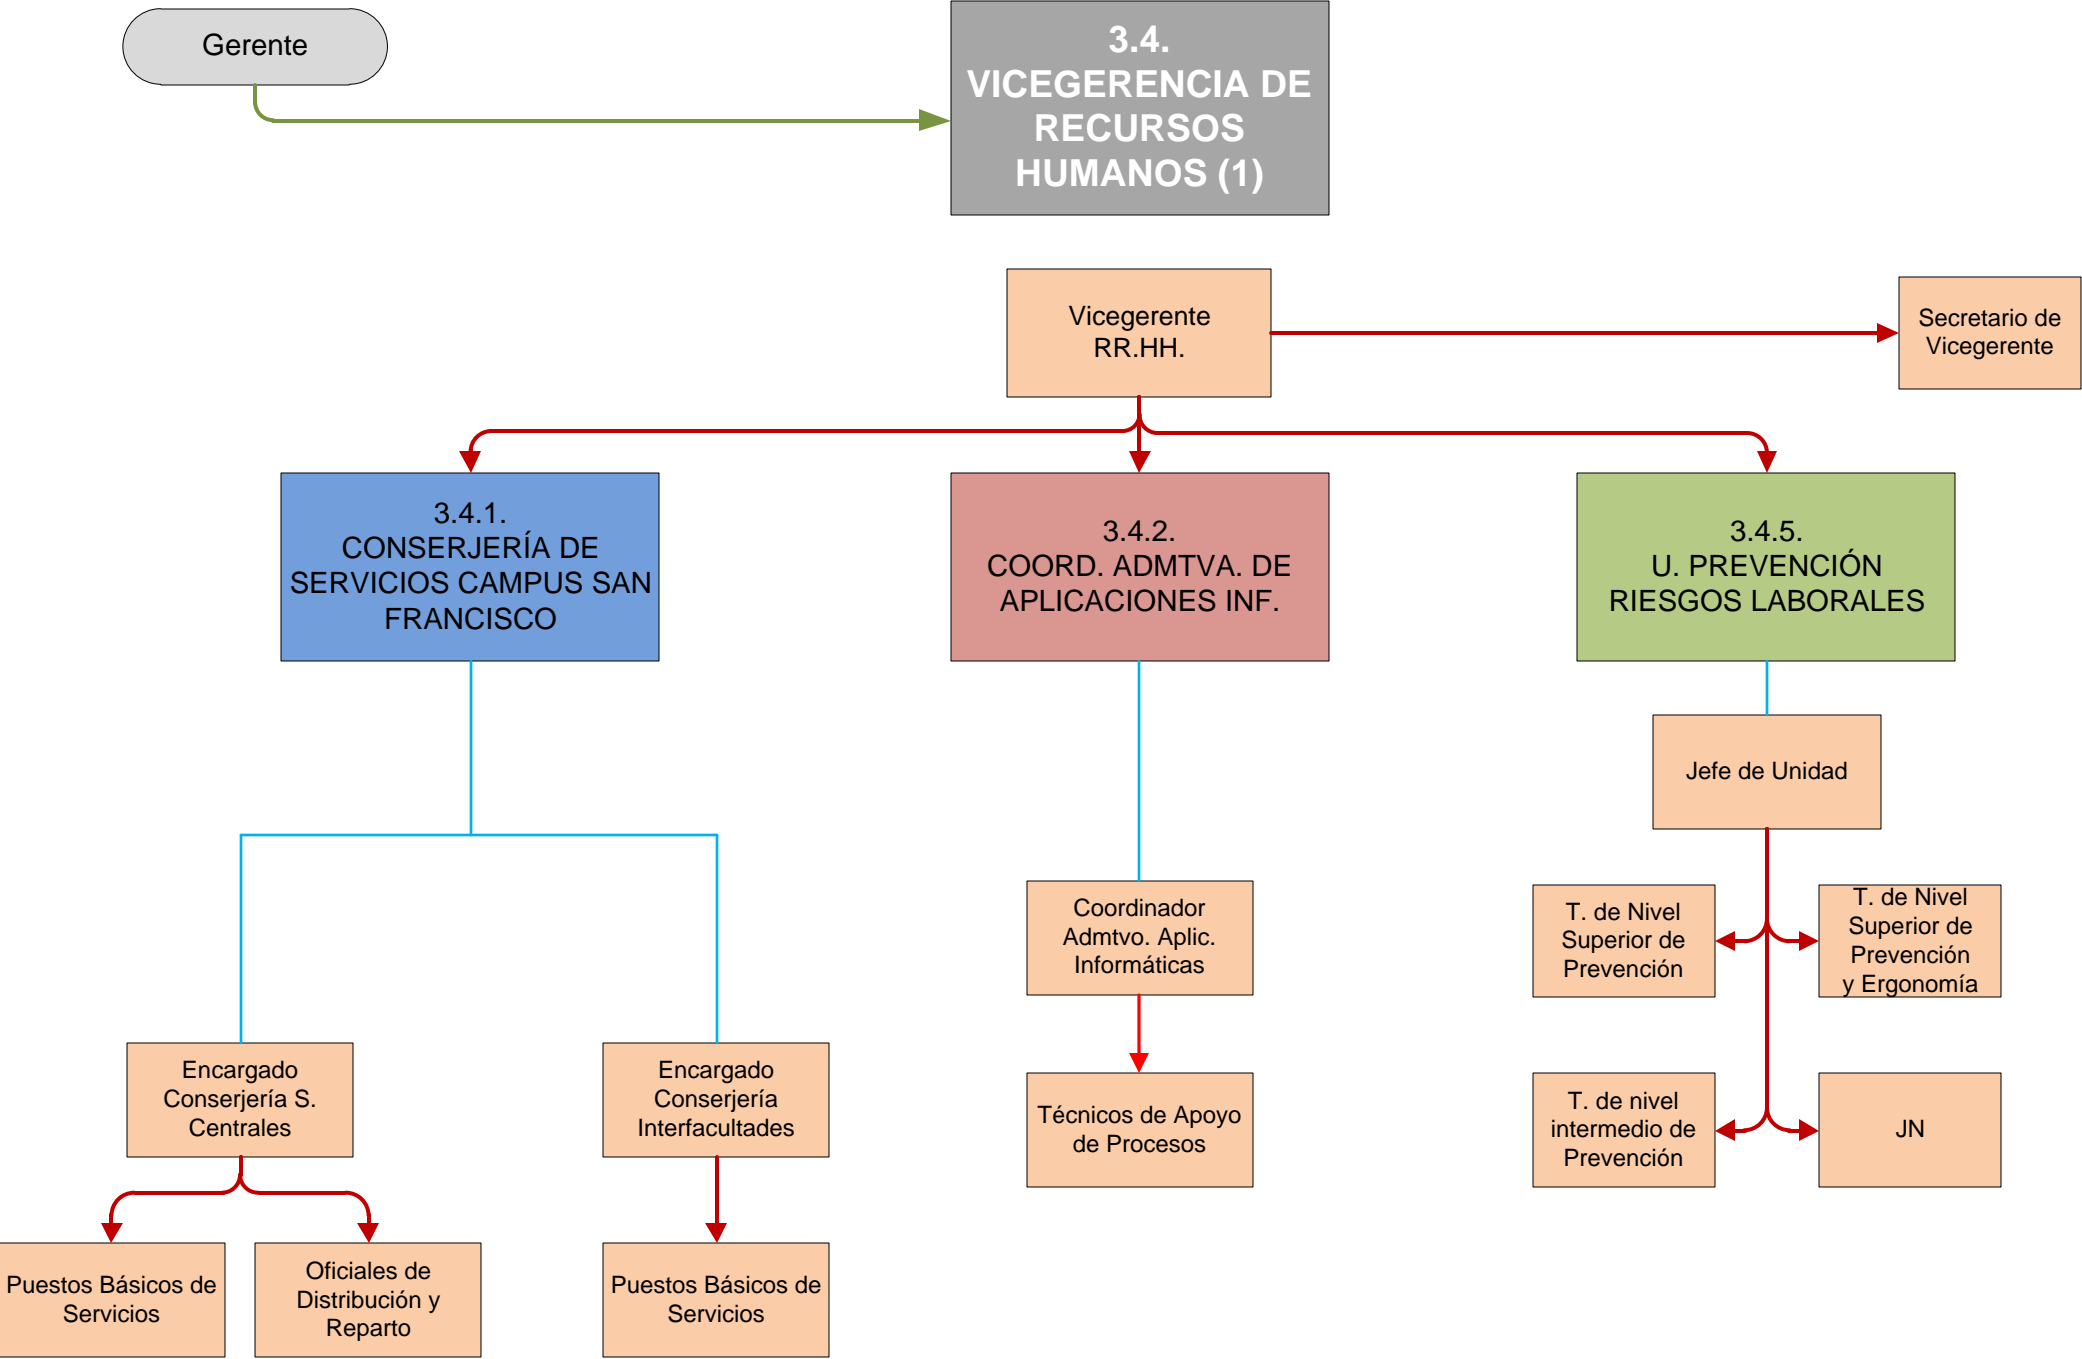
Gerente

3.4.
VICEGERENCIA DE RECURSOS HUMANOS (1)

Vicegerente RR.HH.

Secretario de Vicegerente

3.4.1.
CONSERJERÍA DE SERVICIOS CAMPUS SAN FRANCISCO

3.4.2.
COORD. ADMTVA. DE APLICACIONES INF.

3.4.5.
U. PREVENCIÓN RIESGOS LABORALES

Jefe de Unidad

Coordinador Admtvo. Aplic. Informáticas

T. de Nivel Superior de Prevención

T. de Nivel Superior de Prevención y Ergonomía

Encargado Conserjería S. Centrales

Encargado Conserjería Interfacultades

Técnicos de Apoyo de Procesos

T. de nivel intermedio de Prevención

JN

Puestos Básicos de Servicios

Oficiales de Distribución y Reparto

Puestos Básicos de Servicios